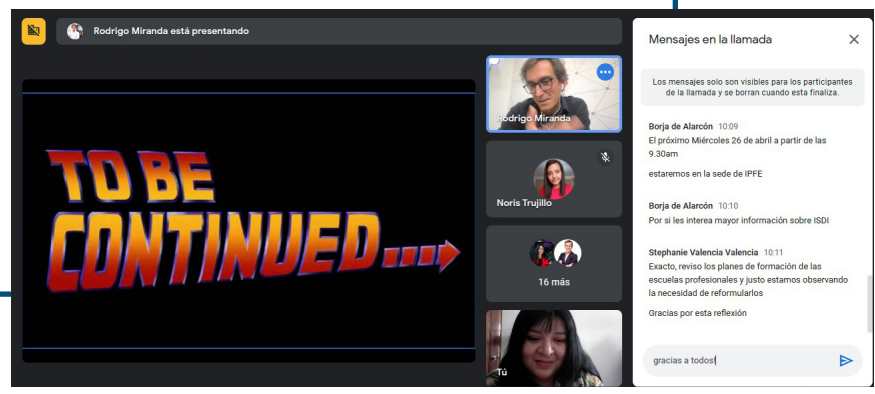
Rodrigo Miranda está presentando

TO BE CONTINUED...

Rodrigo Miranda

Noris Trujillo

16 más

Tú

Mensajes en la llamada

Los mensajes solo son visibles para los participantes de la llamada y se borran cuando esta finaliza.

Borja de Alarcón 10:09
El próximo Miércoles 26 de abril a partir de las 9.30am

estaremos en la sede de IPFE

Borja de Alarcón 10:10
Por si les interea mayor información sobre ISDI

Stephanie Valencia Valencia 10:11
Exacto, reviso los planes de formación de las escuelas profesionales y justo estamos observando la necesidad de reformularlos

Gracias por esta reflexión

gracias a todos